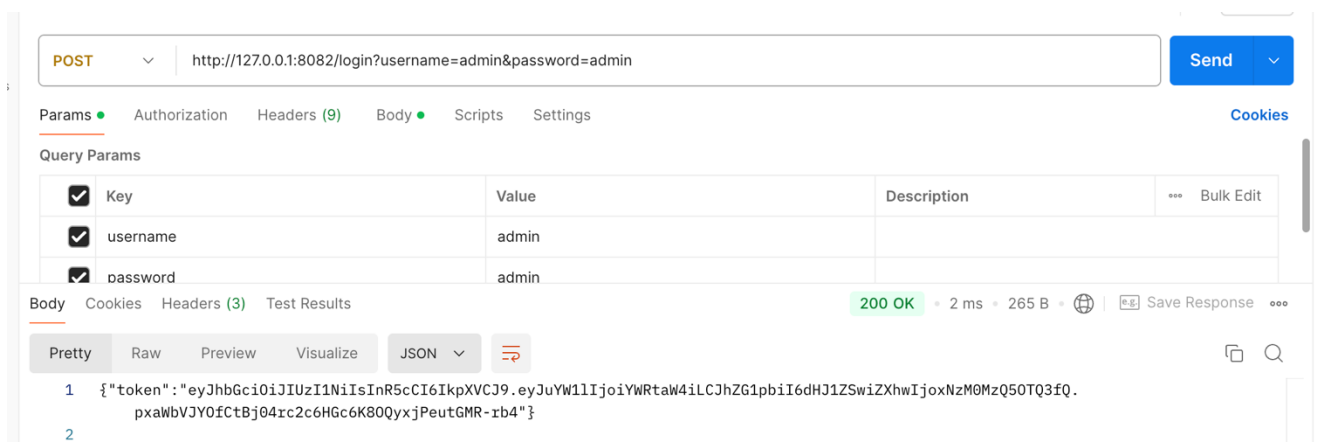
POST http://127.0.0.1:8082/login?username=admin&password=admin

Send

Params Authorization Headers (9) Body Scripts Settings Cookies

Query Params

| Key | Value | Description | Bulk Edit |
|---|---|---|---|
| username | admin | | |
| password | admin | | |

Body Cookies Headers (3) Test Results 200 OK 2 ms 265 B Save Response

Pretty Raw Preview Visualize JSON

1 {"token":"eyJhbGciOiJIUzI1NiIsInR5cCI6IkpXVCJ9.eyJuYW1lIjoiYWRtaW4iLCJhZG1pbiI6dHJ1ZSwiZXhwIjoxNzM0MzQ5OTQ3fQ.pxaWbVJYOfCtBj04rc2c6HGc6K8OQyxjPeutGMR-rb4"}
2